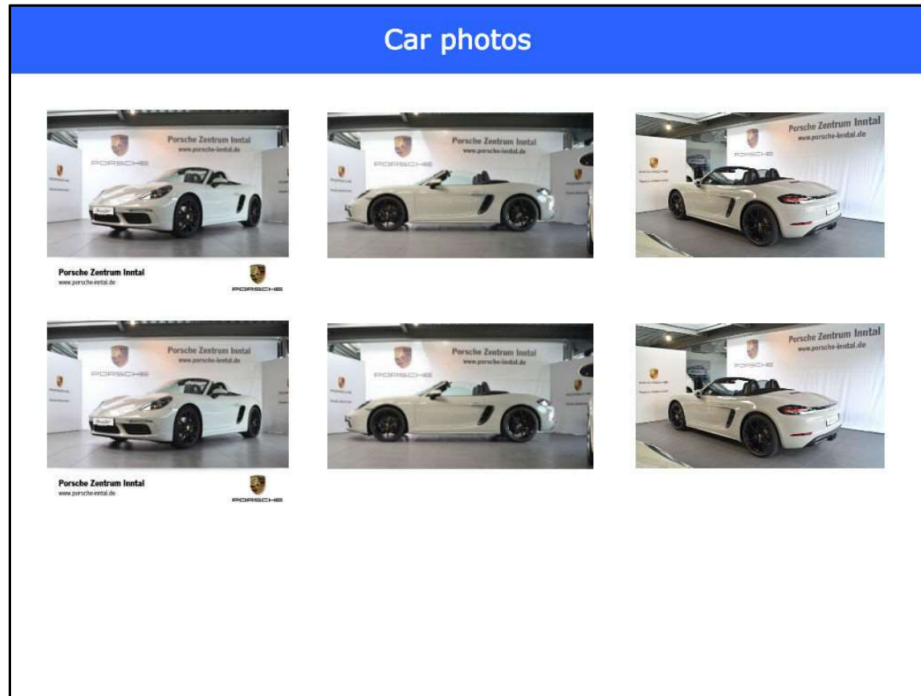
Car photos

Porsche Zentrum Inntal
www.porsche-inntal.de
PORSCHE

Porsche Zentrum Inntal
www.porsche-inntal.de
PORSCHE

Porsche Zentrum Inntal
www.porsche-inntal.de
PORSCHE

Porsche Zentrum Inntal
www.porsche-inntal.de
PORSCHE

Porsche Zentrum Inntal
www.porsche-inntal.de
PORSCHE

Porsche Zentrum Inntal
www.porsche-inntal.de

Porsche Zentrum Inntal
www.porsche-inntal.de
PORSCHE

Porsche Zentrum Inntal
www.porsche-inntal.de
PORSCHE

Porsche Zentrum Inntal
www.porsche-inntal.de
PORSCHE

Porsche Zentrum Inntal
www.porsche-inntal.de
PORSCHE